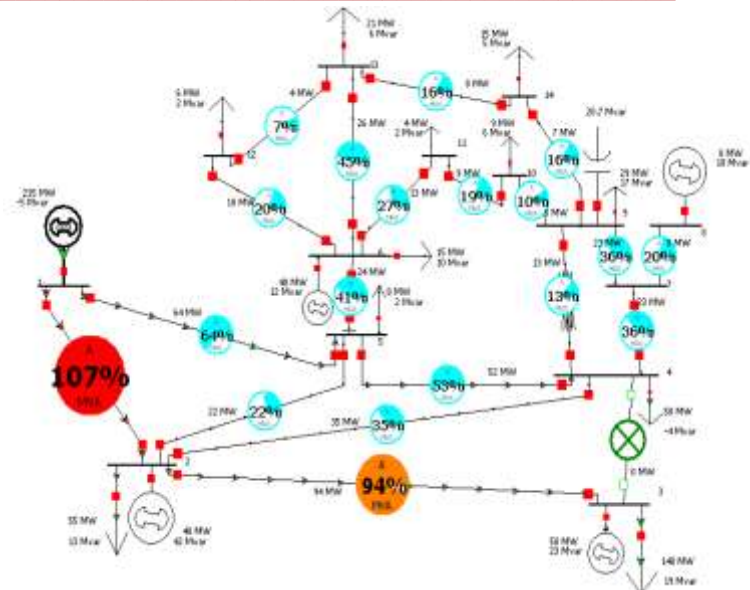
21 MW
6 Mvar
13
15 MW
5 Mvar
6 MW
2 Mvar
4 MW
9 MW
16%
14
7%
26 MW
4 MW
2 Mvar
11
9 MW
6 Mvar
20.7 Mvar
7 MW
12
45%
16%
10
29 MW
37 Mvar
6 MW
18 Mvar
235 MW
-5 Mvar
18 MW
20%
13 MW
27%
9 MW
19%
10%
9 MW
8
24 MW
6
16 MW
10 Mvar
23 MW
30%
20%
48 MW
11 Mvar
24 MW
41%
0 MW
2 Mvar
23 MW
1
64 MW
13%
7
9
40 MW
64%
5
36%
A
107%
MVA
53%
52 MW
4
22 MW
22%
35 MW
35%
38 MW
-4 Mvar
2
A
94%
MVA
94 MW
0 MW
3
55 MW
13 Mvar
48 MW
41 Mvar
58 MW
23 Mvar
148 MW
19 Mvar